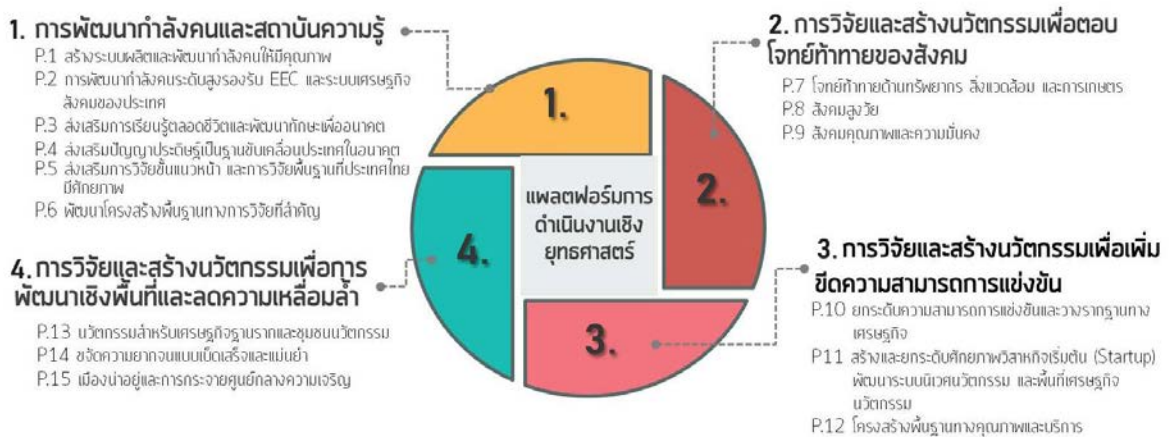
1. การพัฒนากำลังคนและสถาบันความรู้

P.1 สร้างระบบผลิตและพัฒนากำลังคนให้มีคุณภาพ
P.2 การพัฒนากำลังคนระดับสูงรองรับ EEC และระบบเศรษฐกิจสังคมของประเทศ
P.3 ส่งเสริมการเรียนรู้ตลอดชีวิตและพัฒนาทักษะเพื่ออนาคต
P.4 ส่งเสริมปัญญาประดิษฐ์เป็นฐานขับเคลื่อนประเทศในอนาคต
P.5 ส่งเสริมการวิจัยขั้นแนวหน้า และการวิจัยพื้นฐานที่ประเทศไทยมีศักยภาพ
P.6 พัฒนาโครงสร้างพื้นฐานทางการวิจัยที่สำคัญ

2. การวิจัยและสร้างนวัตกรรมเพื่อตอบโจทย์ท้าทายของสังคม

P.7 โจทย์ท้าทายด้านทรัพยากร สิ่งแวดล้อม และการเกษตร
P.8 สังคมสูงวัย
P.9 สังคมคุณภาพและความมั่นคง

1.

2.

3.

4.

แพลตฟอร์มการดำเนินงานเชิงยุทธศาสตร์

4. การวิจัยและสร้างนวัตกรรมเพื่อการพัฒนาเชิงพื้นที่และลดความเหลื่อมล้ำ

P.13 นวัตกรรมสำหรับเศรษฐกิจฐานรากและชุมชนนวัตกรรม
P.14 ขจัดความยากจนแบบเบ็ดเสร็จและแม่นยำ
P.15 เมืองน่าอยู่และการกระจายศูนย์กลางความเจริญ

3. การวิจัยและสร้างนวัตกรรมเพื่อเพิ่มขีดความสามารถการแข่งขัน

P.10 ยกระดับความสามารถการแข่งขันและวางรากฐานทางเศรษฐกิจ
P.11 สร้างและยกระดับศักยภาพวิสาหกิจเริ่มต้น (Startup) พัฒนาระบบนิเวศนวัตกรรม และพื้นที่เศรษฐกิจนวัตกรรม
P.12 โครงสร้างพื้นฐานทางคุณภาพและบริการ